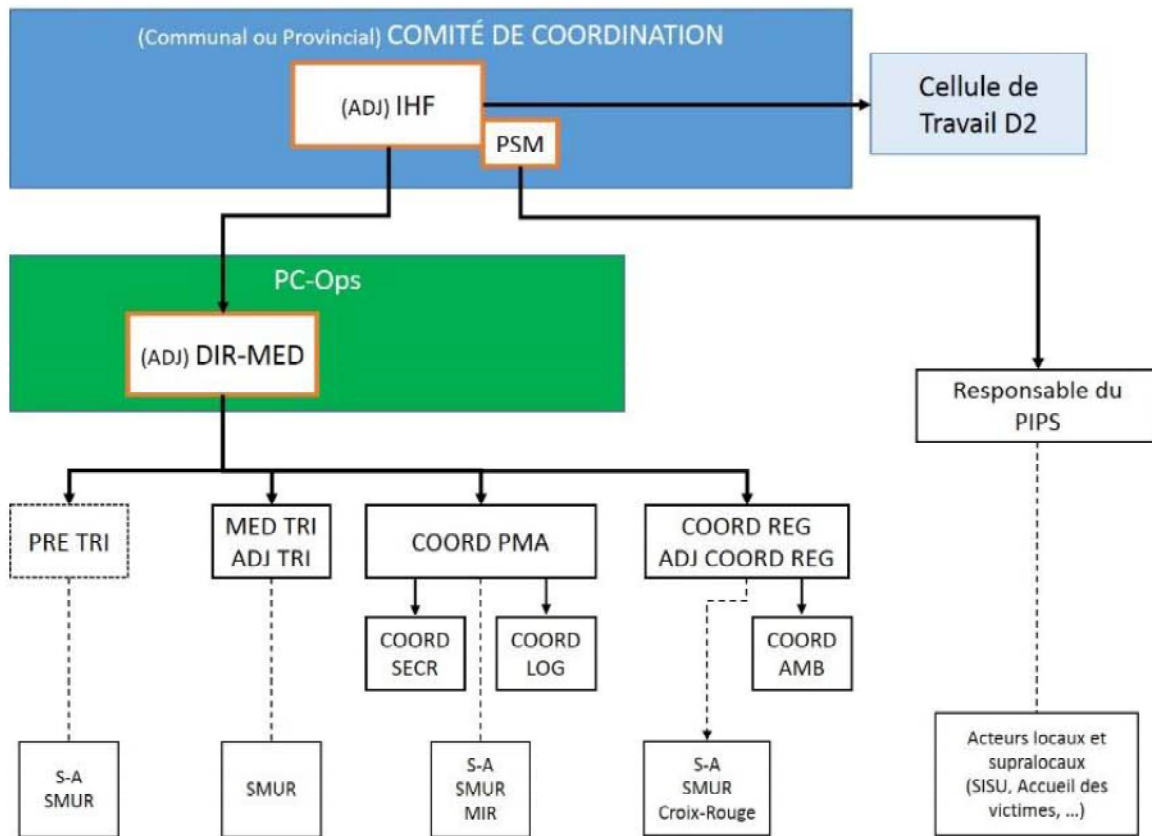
(Communal ou Provincial) COMITÉ DE COORDINATION

(ADJ) IHF

PSM

Cellule de Travail D2

PC-Ops

(ADJ) DIR-MED

Responsable du PIPS

PRE TRI

MED TRI
ADJ TRI

COORD PMA

COORD REG
ADJ COORD REG

COORD SECR

COORD LOG

COORD AMB

S-A
SMUR

SMUR

S-A
SMUR
MIR

S-A
SMUR
Croix-Rouge

Acteurs locaux et supralocaux (SISU, Accueil des victimes, ...)